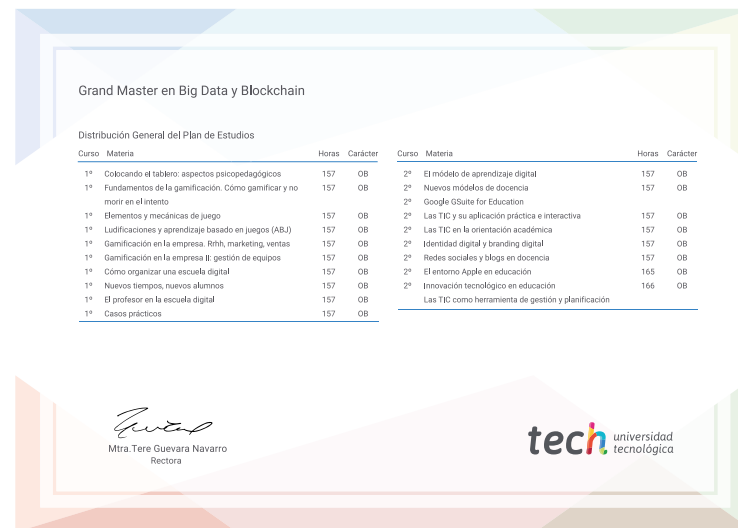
Grand Master en Big Data y Blockchain

Distribución General del Plan de Estudios

| Curso | Materia | Horas | Carácter |
|---|---|---|---|
| 1º | Colocando el tablero: aspectos psicopedagógicos | 157 | OB |
| 1º | Fundamentos de la gamificación. Cómo gamificar y no morir en el intento | 157 | OB |
| 1º | Elementos y mecánicas de juego | 157 | OB |
| 1º | Ludificaciones y aprendizaje basado en juegos (ABJ) | 157 | OB |
| 1º | Gamificación en la empresa. Rrhh, marketing, ventas | 157 | OB |
| 1º | Gamificación en la empresa II: gestión de equipos | 157 | OB |
| 1º | Cómo organizar una escuela digital | 157 | OB |
| 1º | Nuevos tiempos, nuevos alumnos | 157 | OB |
| 1º | El profesor en la escuela digital | 157 | OB |
| 1º | Casos prácticos | 157 | OB |

| Curso | Materia | Horas | Carácter |
|---|---|---|---|
| 2º | El modelo de aprendizaje digital | 157 | OB |
| 2º | Nuevos modelos de docencia | 157 | OB |
| 2º | Google GSuite for Education | | |
| 2º | Las TIC y su aplicación práctica e interactiva | 157 | OB |
| 2º | Las TIC en la orientación académica | 157 | OB |
| 2º | Identidad digital y branding digital | 157 | OB |
| 2º | Redes sociales y blogs en docencia | 157 | OB |
| 2º | El entorno Apple en educación | 165 | OB |
| 2º | Innovación tecnológico en educación | 166 | OB |
| | Las TIC como herramienta de gestión y planificación | | |

Mtra.Tere Guevara Navarro
Rectora

tech universidad tecnológica